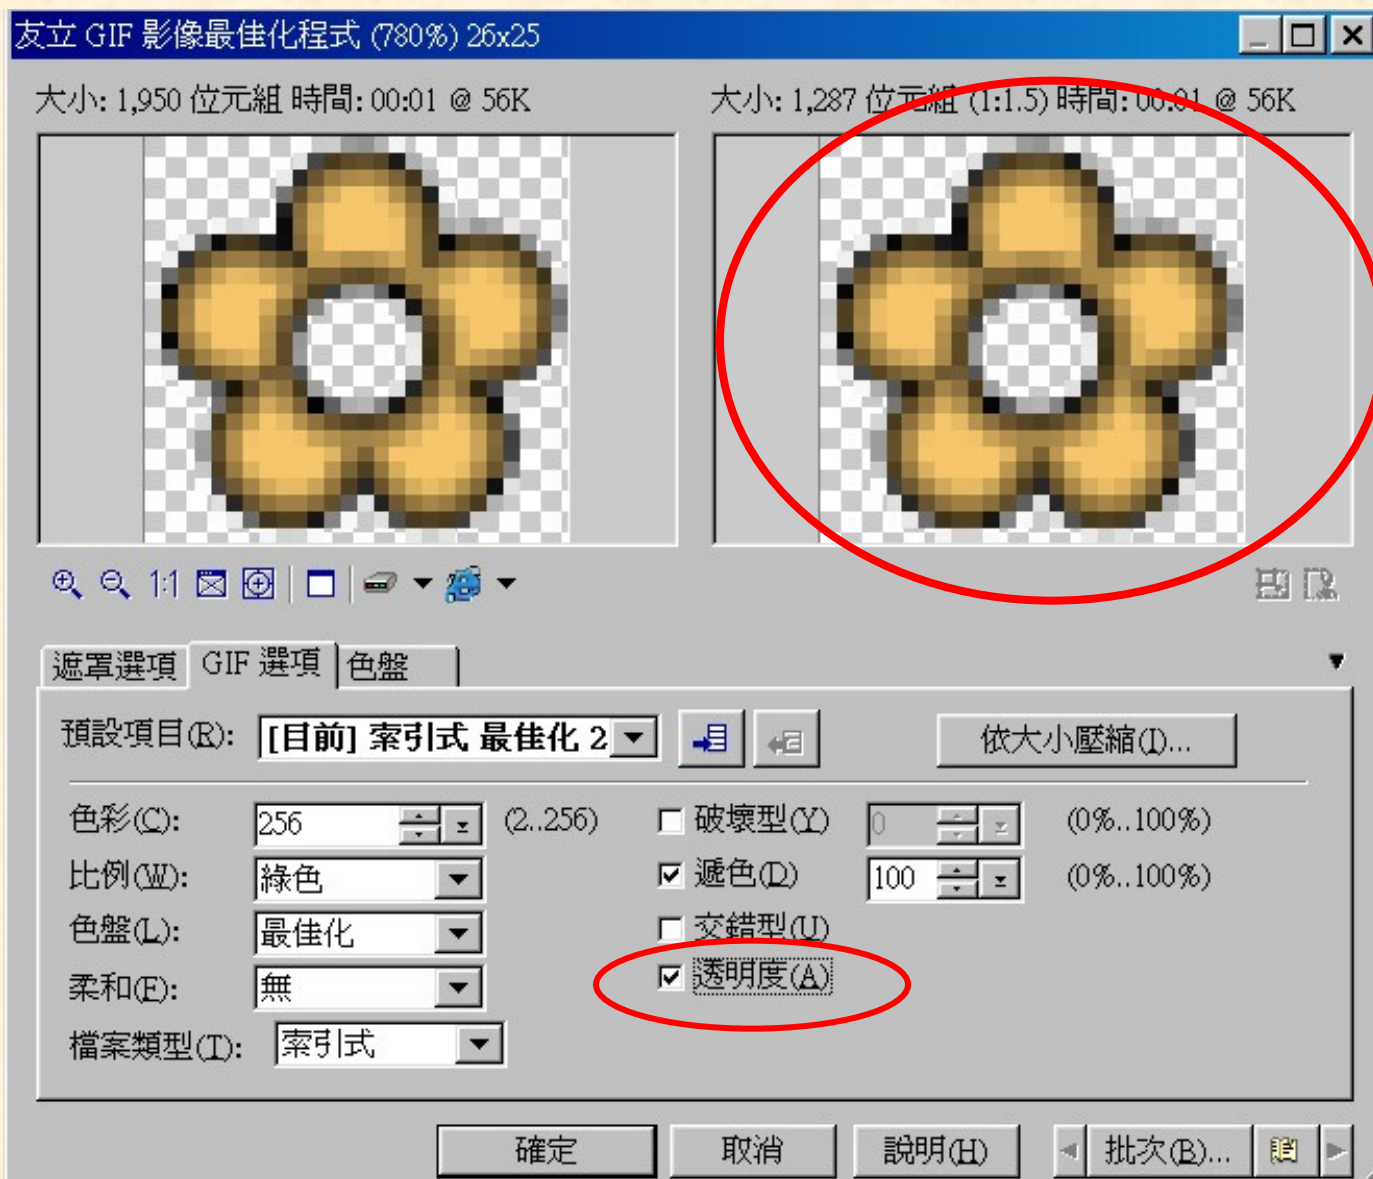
友立 GIF 影像最佳化程式 (780%) 26x25

大小: 1,950 位元組 時間: 00:01 @ 56K

大小: 1,287 位元組 (1:1.5) 時間: 00:01 @ 56K

1:1

遮罩選項 GIF 選項 色盤

預設項目(R): [目前] 索引式 最佳化 2

依大小壓縮(I)...

色彩(C): 256 (2..256)

比例(W): 綠色

色盤(L): 最佳化

柔和(F): 無

檔案類型(T): 索引式

破壞型(Y) 0 (0%..100%)

遞色(D) 100 (0%..100%)

交錯型(U)

透明度(A)

確定 取消 說明(H) 批次(B)...